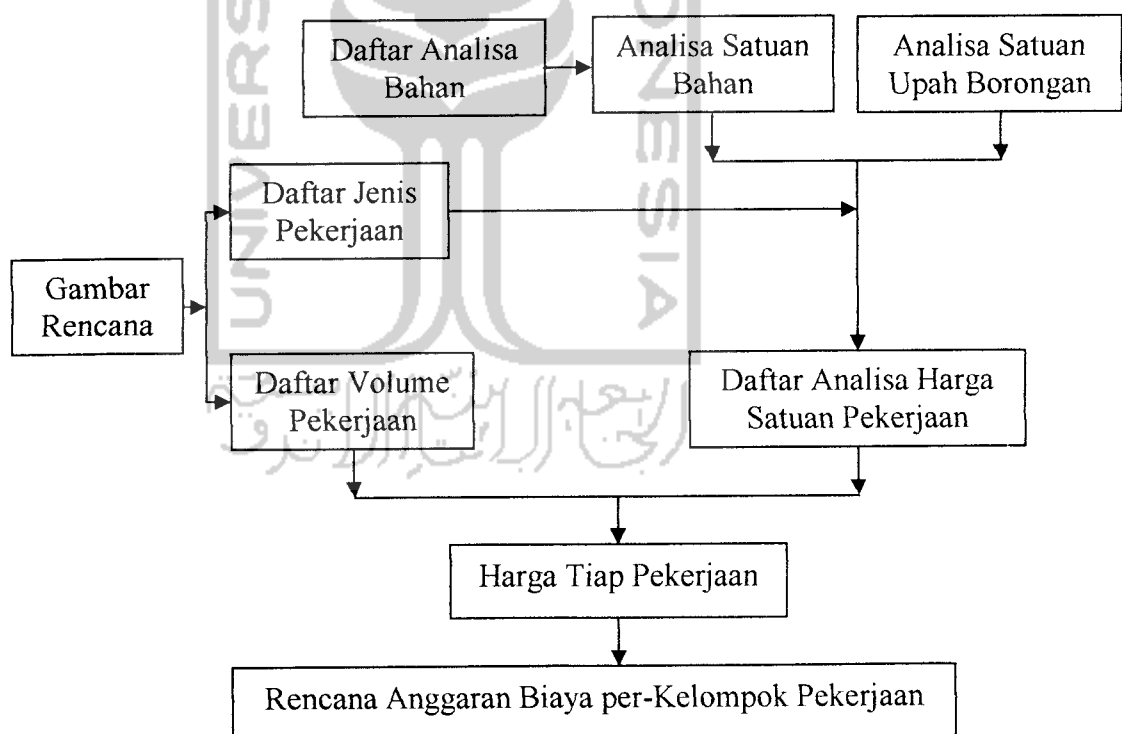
Daftar Analisa Bahan

Analisa Satuan Bahan

Analisa Satuan Upah Borongan

Daftar Jenis Pekerjaan

Gambar Rencana

Daftar Volume Pekerjaan

Daftar Analisa Harga Satuan Pekerjaan

Harga Tiap Pekerjaan

Rencana Anggaran Biaya per-Kelompok Pekerjaan